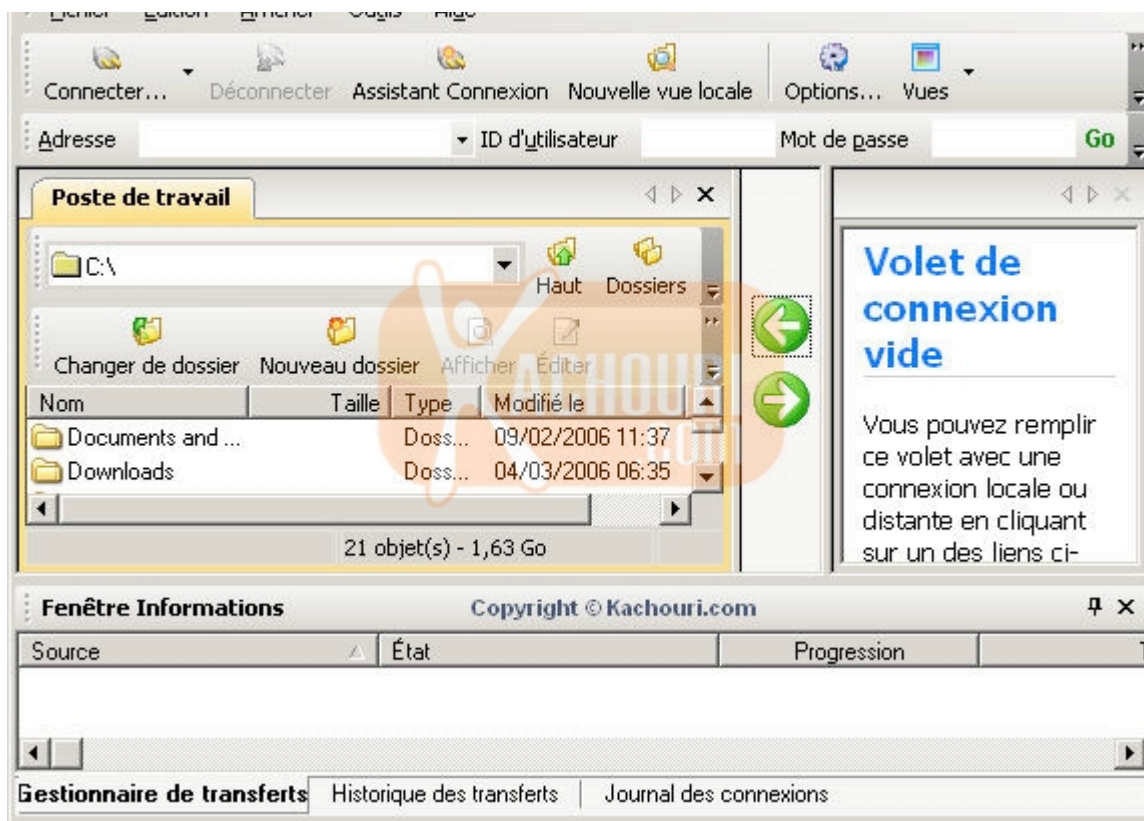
Fichier Edition Afficher Outils Aide

Connecter... Déconnecter Assistant Connexion Nouvelle vue locale Options... Vues

Adresse ID d'utilisateur Mot de passe Go

Poste de travail

C:\

Haut Dossiers

Changer de dossier Nouveau dossier Afficher Éditer

| Nom | Taille | Type | Modifié le |
|---|---|---|---|
| Documents and ... | | Doss... | 09/02/2006 11:37 |
| Downloads | | Doss... | 04/03/2006 06:35 |

21 objet(s) - 1,63 Go

KACHOURI .com

Volet de connexion vide

Vous pouvez remplir ce volet avec une connexion locale ou distante en cliquant sur un des liens ci-

Fenêtre Informations

Copyright © Kachouri.com

| Source | État | Progression |
|---|---|---|

Gestionnaire de transferts Historique des transferts Journal des connexions